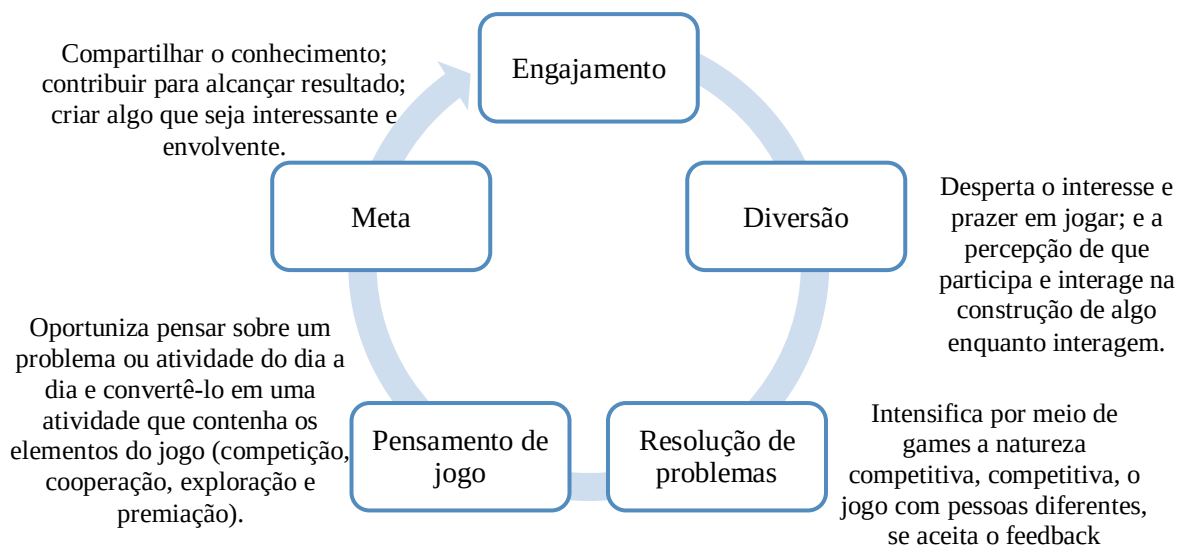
Compartilhar o conhecimento; contribuir para alcançar resultado; criar algo que seja interessante e envolvente.

Engajamento

Diversão

Desperta o interesse e prazer em jogar; e a percepção de que participa e interage na construção de algo enquanto interagem.

Meta

Oportuniza pensar sobre um problema ou atividade do dia a dia e convertê-lo em uma atividade que contenha os elementos do jogo (competição, cooperação, exploração e premiação).

Pensamento de jogo

Resolução de problemas

Intensifica por meio de games a natureza competitiva, competitiva, o jogo com pessoas diferentes, se aceita o feedback